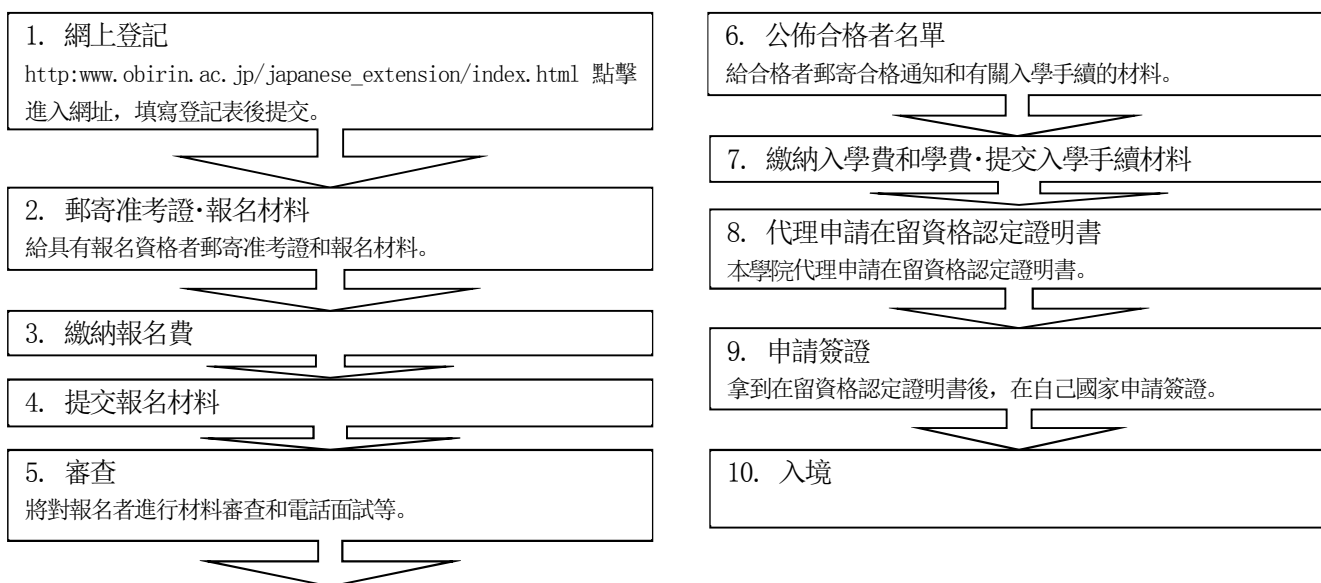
1. 網上登記
http:www.obirin.ac.jp/japanese_extension/index.html 點擊進入網址，填寫登記表後提交。

2. 郵寄准考證·報名材料
給具有報名資格者郵寄准考證和報名材料。

3. 繳納報名費

4. 提交報名材料

5. 審查
將對報名者進行材料審查和電話面試等。

6. 公佈合格者名單
給合格者郵寄合格通知和有關入學手續的材料。

7. 繳納入學費和學費·提交入學手續材料

8. 代理申請在留資格認定證明書
本學院代理申請在留資格認定證明書。

9. 申請簽證
拿到在留資格認定證明書後，在自己國家申請簽證。

10. 入境